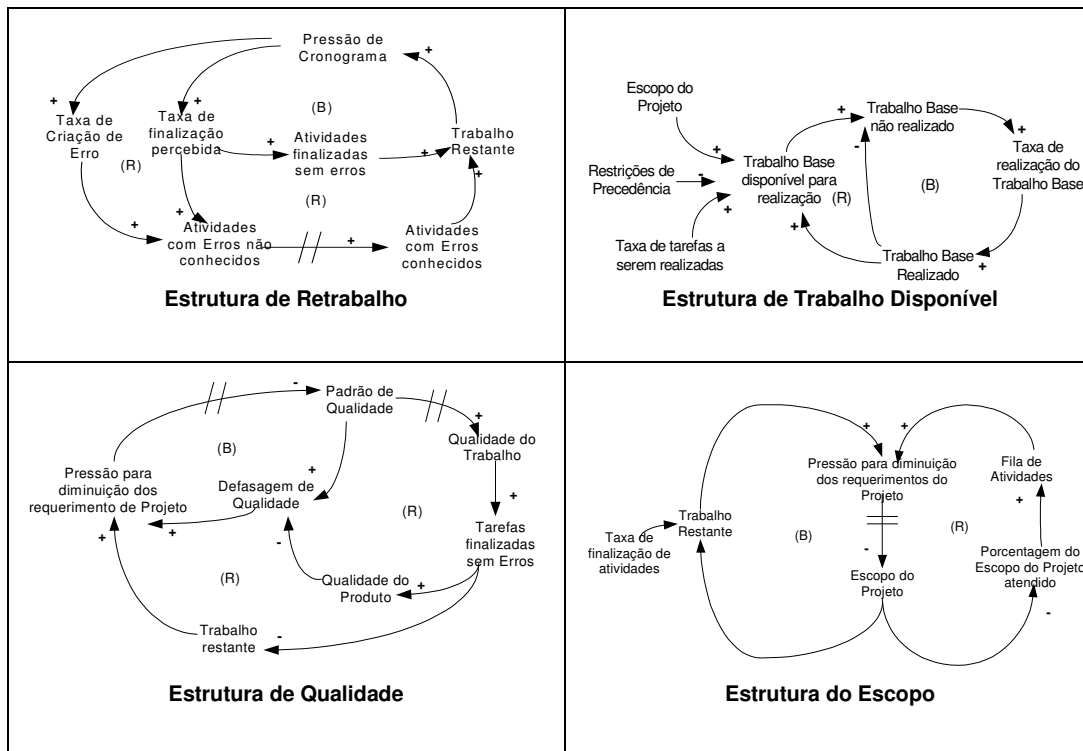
Pressão de Cronograma
+
+
+
Taxa de Criação de Erro
Taxa de finalização percebida
(B)
+
Atividades finalizadas sem erros
+
Trabalho Restante
(R)
+
(R)
+
+
Atividades com Erros não conhecidos
+
Atividades com Erros conhecidos
+
Estrutura de Retrabalho

Escopo do Projeto
+
Trabalho Base não realizado
+
+
Taxa de realização do Trabalho Base
Restrições de Precedência
-
Trabalho Base disponível para realização
(R)
-
(B)
+
Taxa de tarefas a serem realizadas
+
Trabalho Base Realizado
+
Estrutura de Trabalho Disponível

-
Padrão de Qualidade
+
Qualidade do Trabalho
(B)
+
Pressão para diminuição dos requerimento de Projeto
Defasagem de Qualidade
+
+
(R)
Tarefas finalizadas sem Erros
-
+
(R)
Qualidade do Produto
+
Trabalho restante
-
Estrutura de Qualidade

+
Pressão para diminuição dos requerimentos do Projeto
Fila de Atividades
+
Taxa de finalização de atividades
Trabalho Restante
(B)
-
(R)
Porcentagem do Escopo do Projeto atendido
Escopo do Projeto
-
Estrutura do Escopo